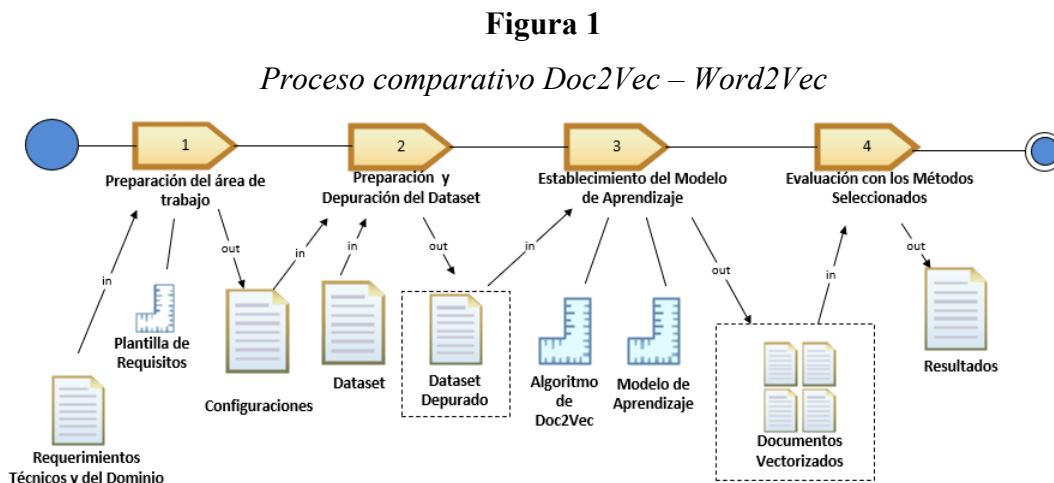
**Figura 1**

*Proceso comparativo Doc2Vec – Word2Vec*

1
Preparación del área de trabajo

2
Preparación y Depuración del Dataset

3
Establecimiento del Modelo de Aprendizaje

4
Evaluación con los Métodos Seleccionados

in
Requerimientos Técnicos y del Dominio

Plantilla de Requisitos

out
Configuraciones

in
Dataset

in

out
Dataset Depurado

in
Algoritmo de Doc2Vec

Modelo de Aprendizaje

out
Documentos Vectorizados

in

out
Resultados